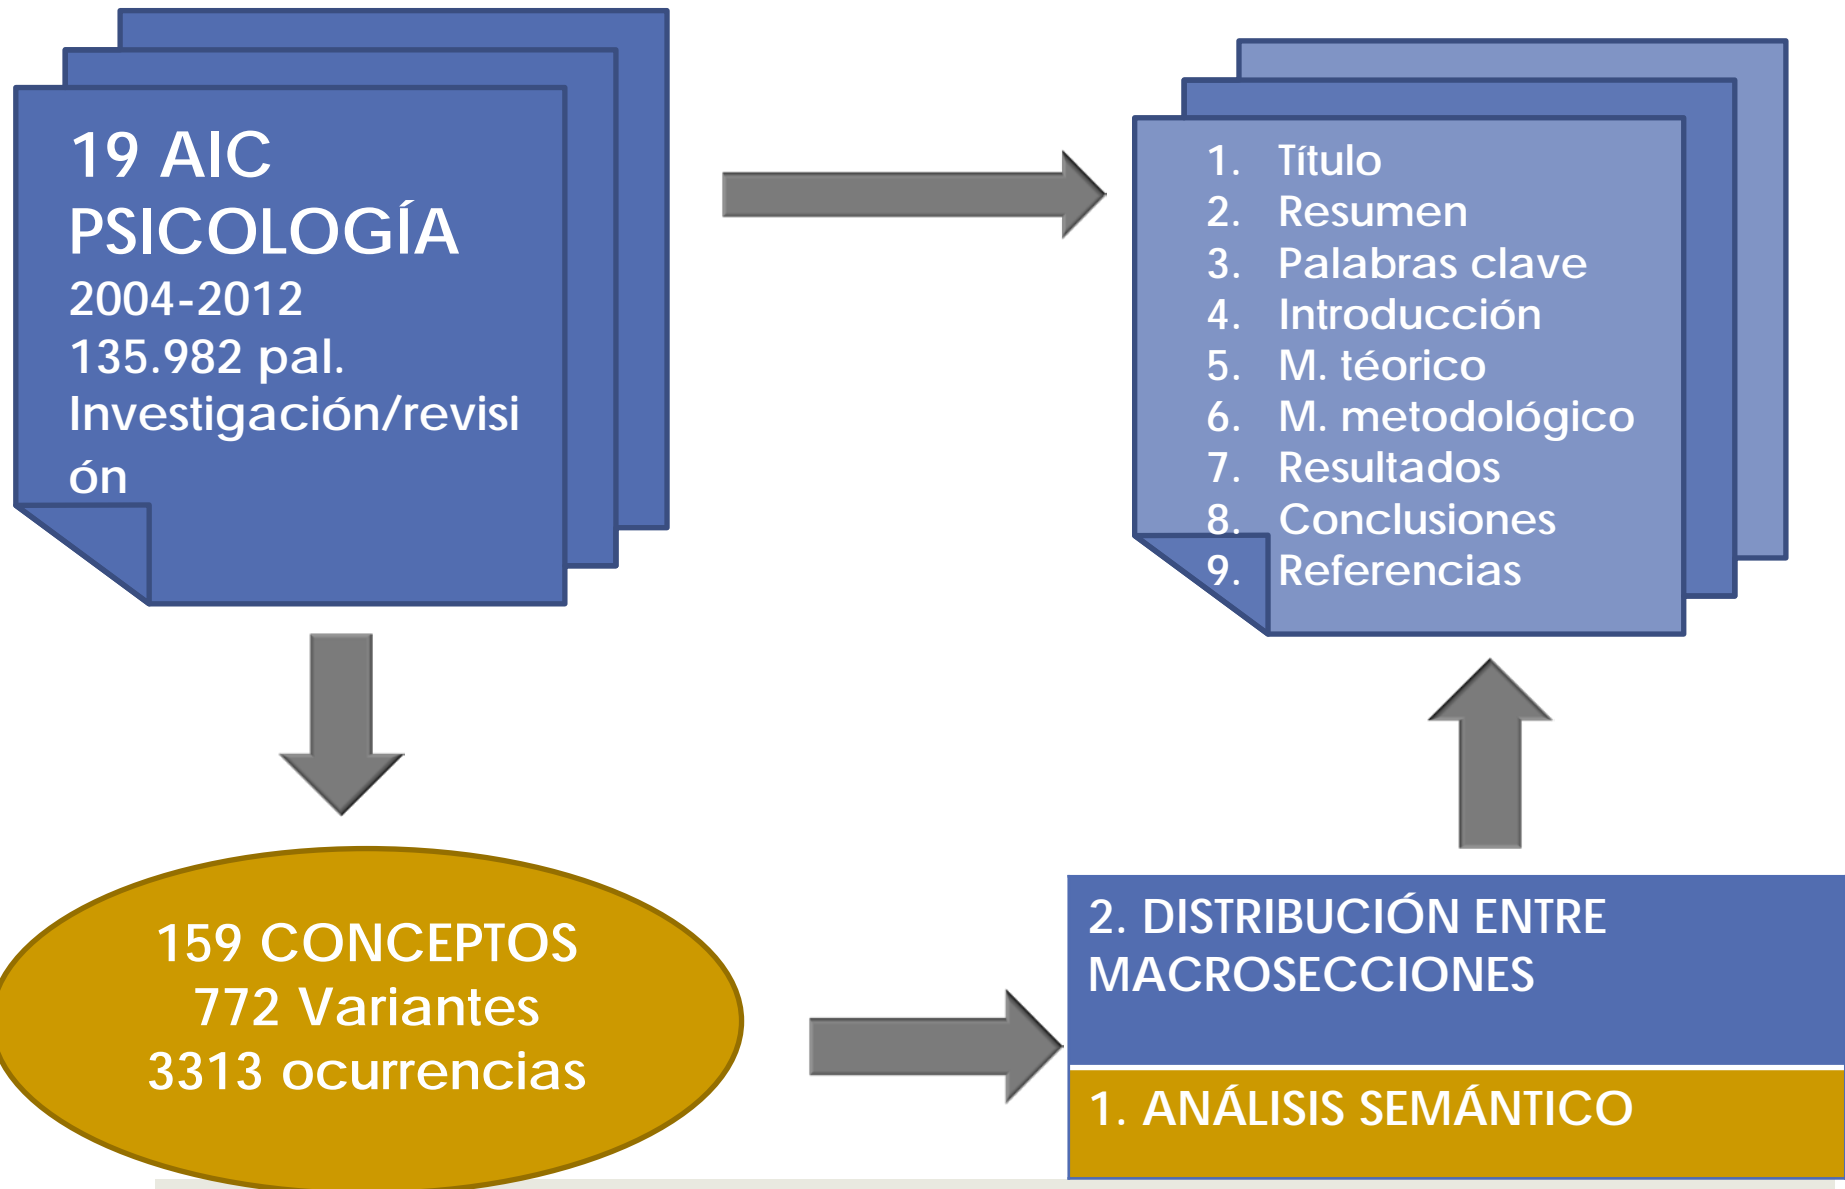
19 AIC PSICOLOGÍA
2004-2012
135.982 pal.
Investigación/revisión

1. Título
2. Resumen
3. Palabras clave
4. Introducción
5. M. téorico
6. M. metodológico
7. Resultados
8. Conclusiones
9. Referencias

159 CONCEPTOS
772 Variantes
3313 ocurrencias

2. DISTRIBUCIÓN ENTRE MACROSECCIONES

1. ANÁLISIS SEMÁNTICO